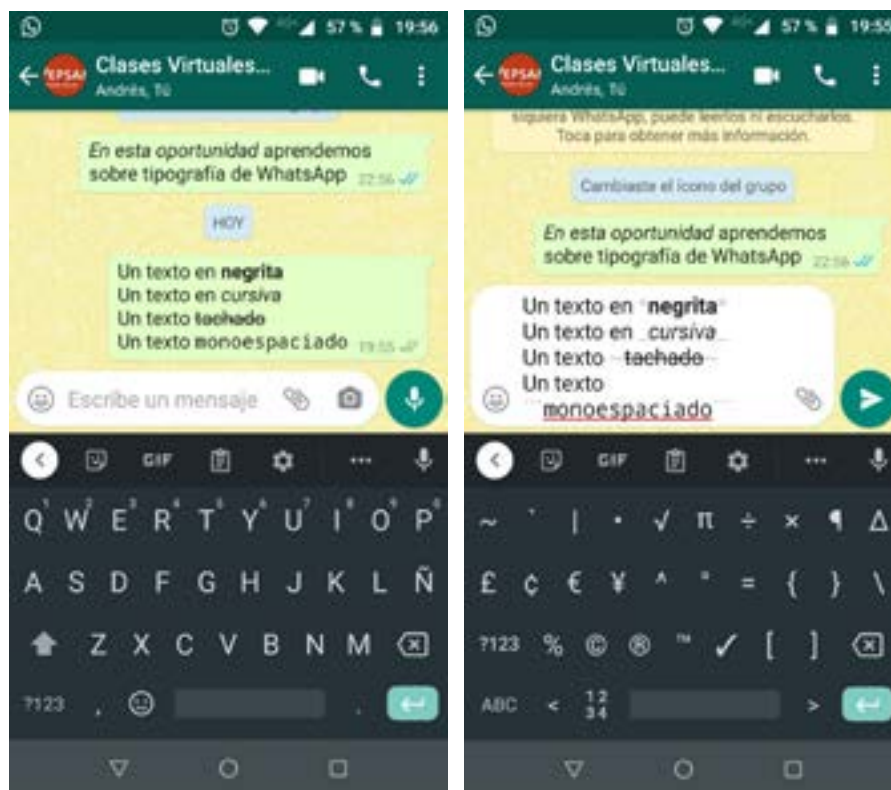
57 % 19:56

EPSAI Clases Virtuales...
Andrés, Tú

*En esta oportunidad* aprendemos sobre tipografía de WhatsApp 22:56

HOY

Un texto en **negrita**
Un texto en *cursiva*
Un texto ~~tachado~~
Un texto `monoespaciado` 19:55

Escribe un mensaje

GIF

Q W E R T Y U I O P
A S D F G H J K L Ñ
Z X C V B N M
?123 ,

57 % 19:55

EPSAI Clases Virtuales...
Andrés, Tú

siquiera WhatsApp, puede leerlos ni escucharlos. Toca para obtener más información.

Cambiaste el ícono del grupo

*En esta oportunidad* aprendemos sobre tipografía de WhatsApp 22:56

Un texto en *negrita*
Un texto en _cursiva_
Un texto ~tachado~
Un texto
```monoespaciado```

GIF

~ ` | • √ π ÷ × ¶ Δ
£ ¢ € ¥ ^ ° = { } \
?123 % © ® ™ ✓ [ ]
ABC < 12 34 >